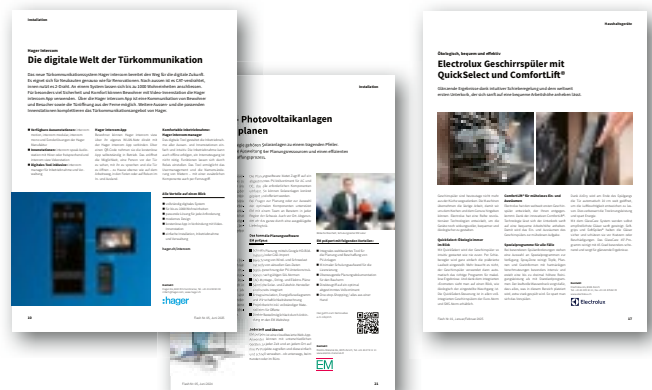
Installation

Hager Intercom

Die digitale Welt der Türkommunikation

:hager

Installation

Photovoltaikanlagen planen

Hausautogerte

Überlegt, bequem und effektiv

Electrolux Geschirrspüler mit QuickSelect und ComfortLift®

Electrolux